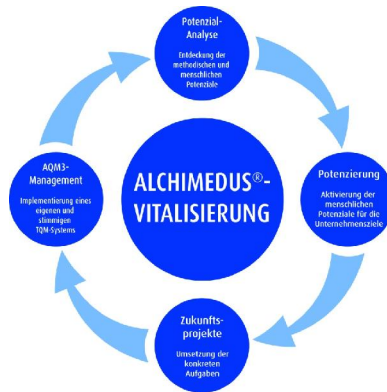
Potenzial-Analyse

Entdeckung der methodischen und menschlichen Potenziale

Potenzierung

Aktivierung der menschlichen Potenziale für die Unternehmensziele

Zukunftsprojekte

Umsetzung der konkreten Aufgaben

AQM3-Management

Implementierung eines eigenen und stimmigen TQM-Systems

ALCHIMEDUS®-VITALISIERUNG